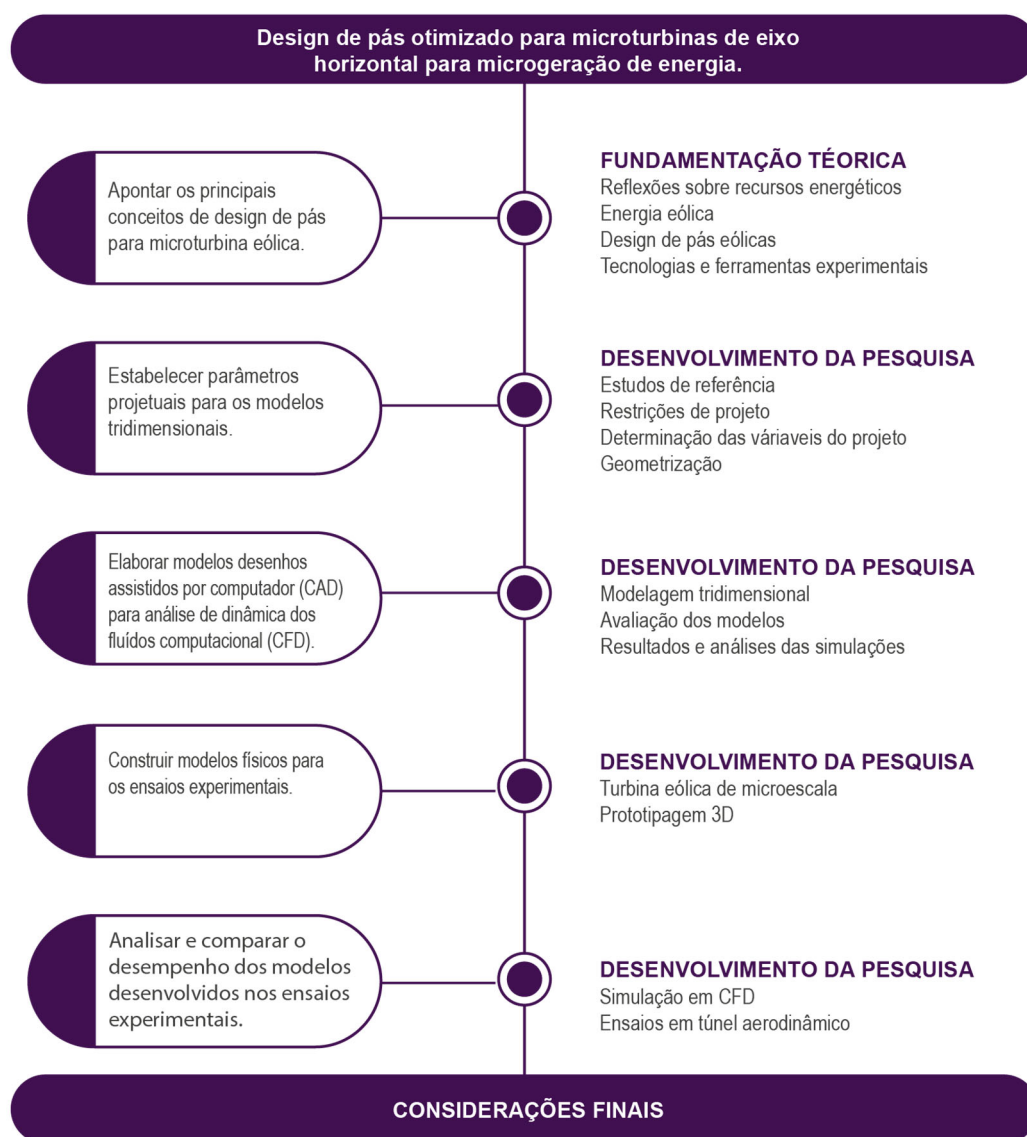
Design de pás otimizado para microturbinas de eixo horizontal para microgeração de energia.

Apontar os principais conceitos de design de pás para microturbina eólica.

FUNDAMENTAÇÃO TÉORICA
Reflexões sobre recursos energéticos
Energia eólica
Design de pás eólicas
Tecnologias e ferramentas experimentais

Estabelecer parâmetros projetuais para os modelos tridimensionais.

DESENVOLVIMENTO DA PESQUISA
Estudos de referência
Restrições de projeto
Determinação das váriaveis do projeto
Geometrização

Elaborar modelos desenhos assistidos por computador (CAD) para análise de dinâmica dos fluídos computacional (CFD).

DESENVOLVIMENTO DA PESQUISA
Modelagem tridimensional
Avaliação dos modelos
Resultados e análises das simulações

Construir modelos físicos para os ensaios experimentais.

DESENVOLVIMENTO DA PESQUISA
Turbina eólica de microescala
Prototipagem 3D

Analisar e comparar o desempenho dos modelos desenvolvidos nos ensaios experimentais.

DESENVOLVIMENTO DA PESQUISA
Simulação em CFD
Ensaios em túnel aerodinâmico

CONSIDERAÇÕES FINAIS